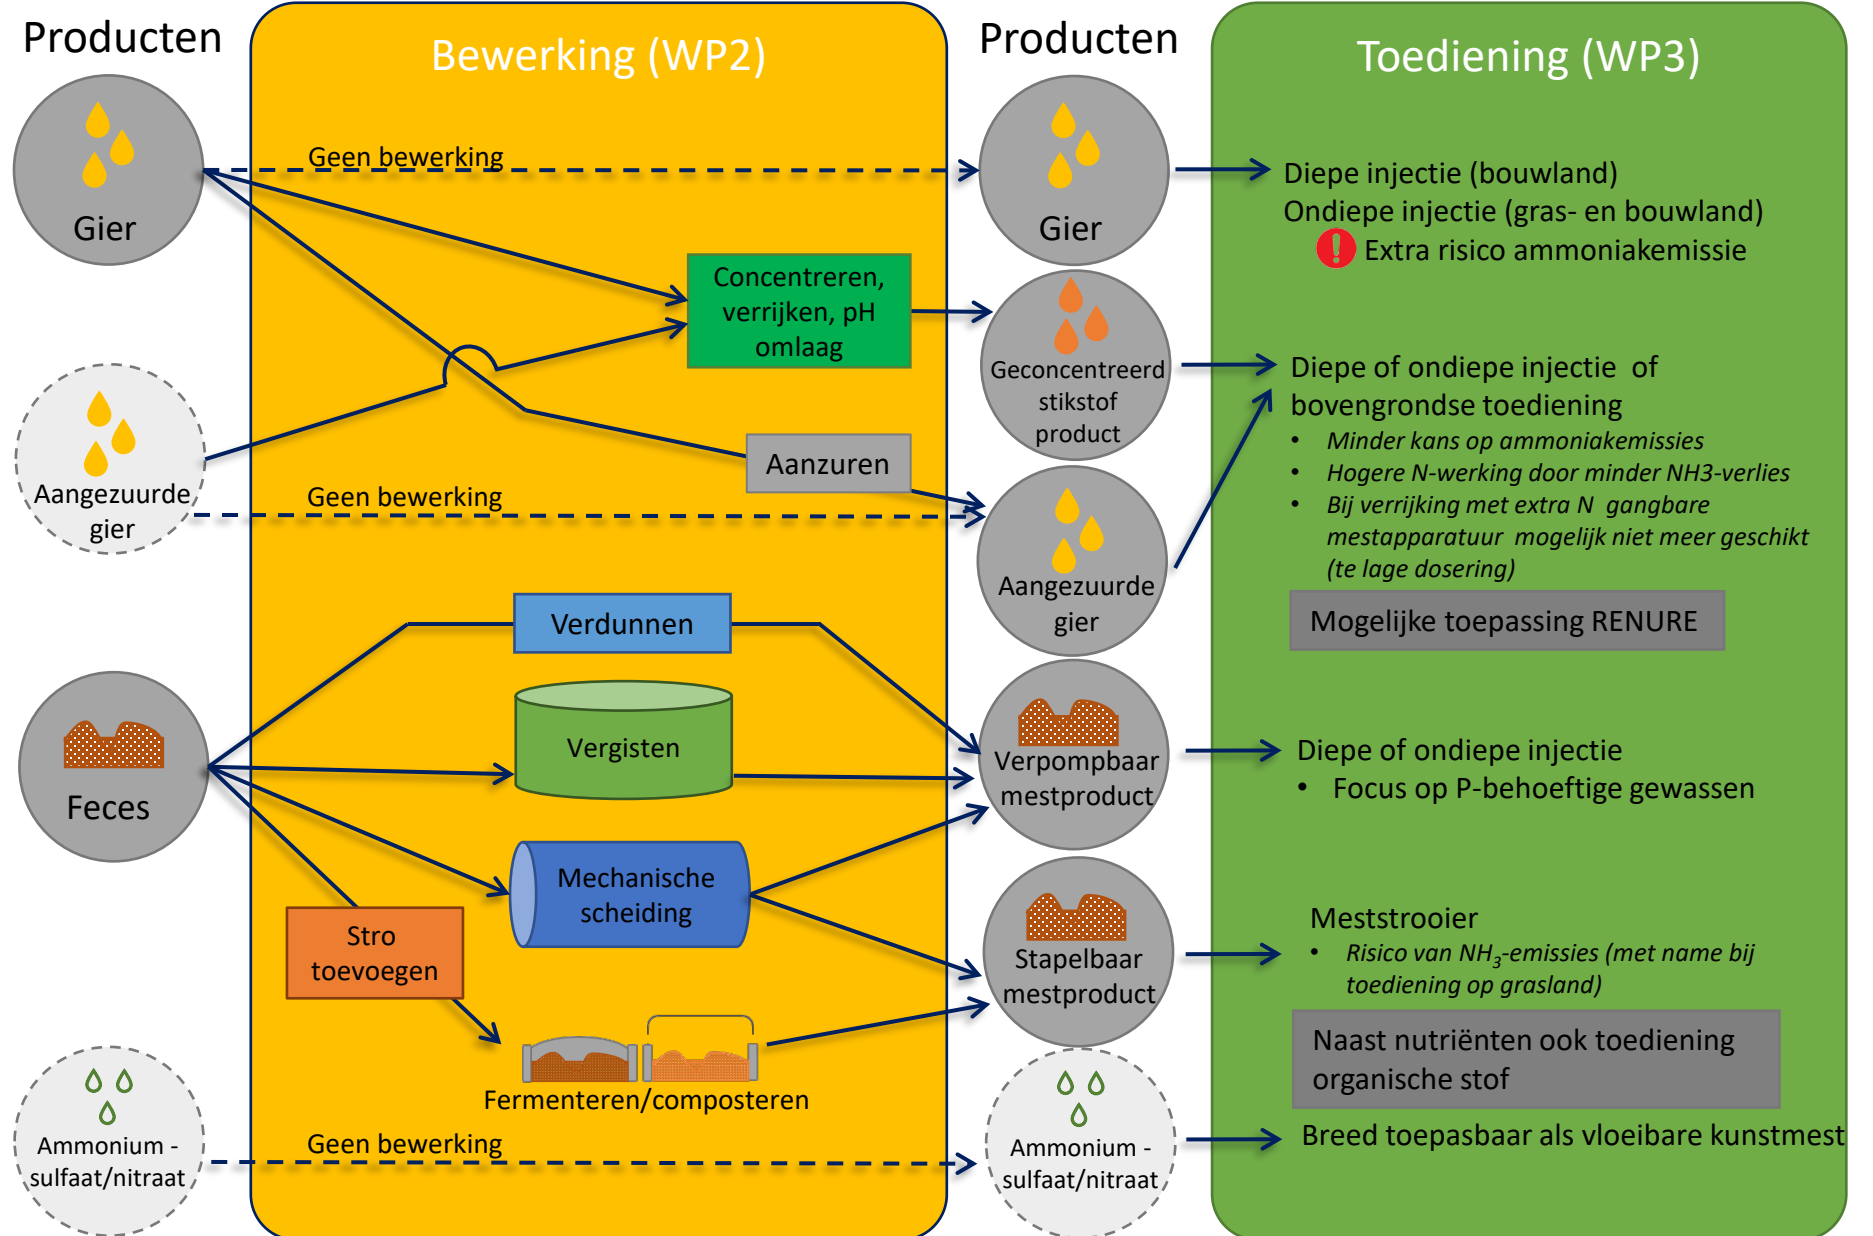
Producten

Bewerking (WP2)

Producten

Toediening (WP3)

Gier

Geen bewerking

Concentreren, verrijken, pH omlaag

Aangezuurde gier

Aanzuren

Geen bewerking

Verdunnen

Vergisten

Feces

Mechanische scheiding

Stro toevoegen

Fermenteren/composteren

Ammonium - sulfaat/nitraat

Geen bewerking

Gier

Geconcentreerd stikstof product

Aangezuurde gier

Verpompbaar mestproduct

Stapelbaar mestproduct

Ammonium - sulfaat/nitraat

Diepe injectie (bouwland)
Ondiepe injectie (gras- en bouwland)
Extra risico ammoniakemissie

Diepe of ondiepe injectie of bovengrondse toediening
• Minder kans op ammoniakemissies
• Hogere N-werking door minder NH3-verlies
• Bij verrijking met extra N gangbare mestapparatuur mogelijk niet meer geschikt (te lage dosering)

Mogelijke toepassing RENURE

Diepe of ondiepe injectie
• Focus op P-behoeftige gewassen

Meststrooier
• Risico van $NH_3$-emissies (met name bij toediening op grasland)

Naast nutriënten ook toediening organische stof

Breed toepasbaar als vloeibare kunstmest